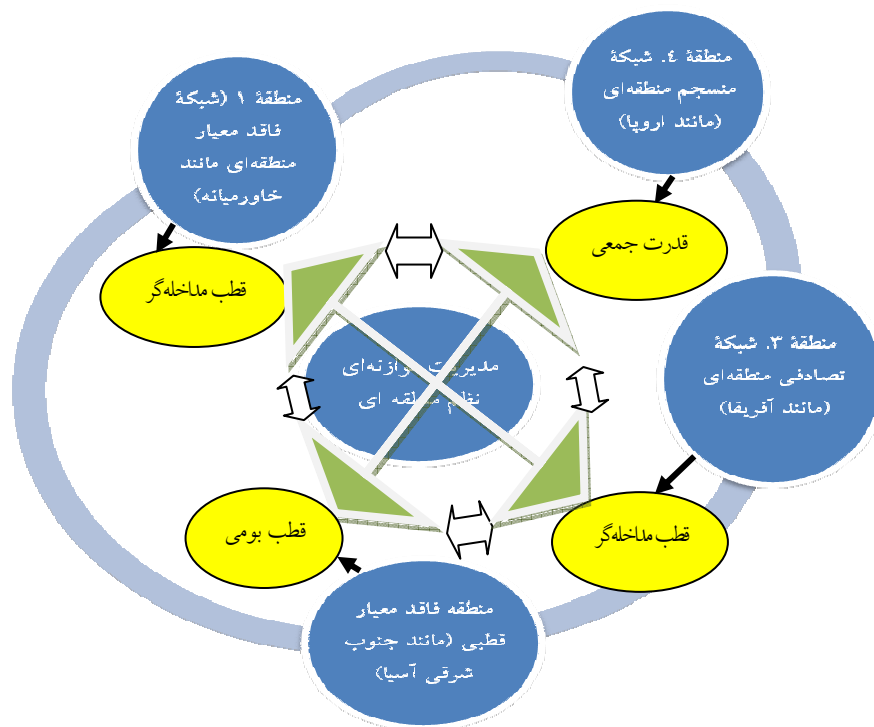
منطقهٔ ۴. شبکهٔ منسجم منطقه‌ای (مانند اروپا)

منطقهٔ ۱ (شبکهٔ فاقد معیار منطقه‌ای مانند خاورمیانه)

قدرت جمعی

قطب مداخله‌گر

مدیریت موازنه‌ای نظام منطقه ای

منطقهٔ ۳. شبکهٔ تصادفی منطقه‌ای (مانند آفریقا)

قطب بومی

قطب مداخله‌گر

منطقه فاقد معیار قطبی (مانند جنوب شرقی آسیا)